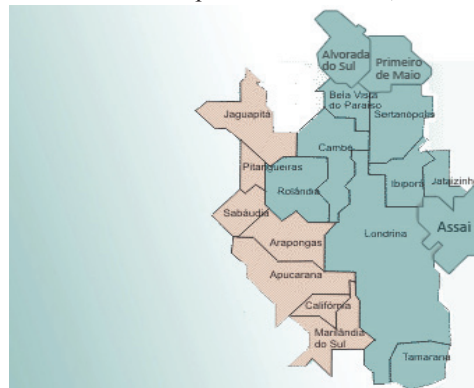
Alvorada do Sul
Primeiro de Maio
Bela Vista do Paraíso
Sertanópolis
Jaguapitã
Cambé
Pitangueiras
Rolândia
Ibiporã
Jataizinho
Assaí
Sabáudia
Londrina
Arapongas
Apucarana
Califórnia
Marilândia do Sul
Tamarana